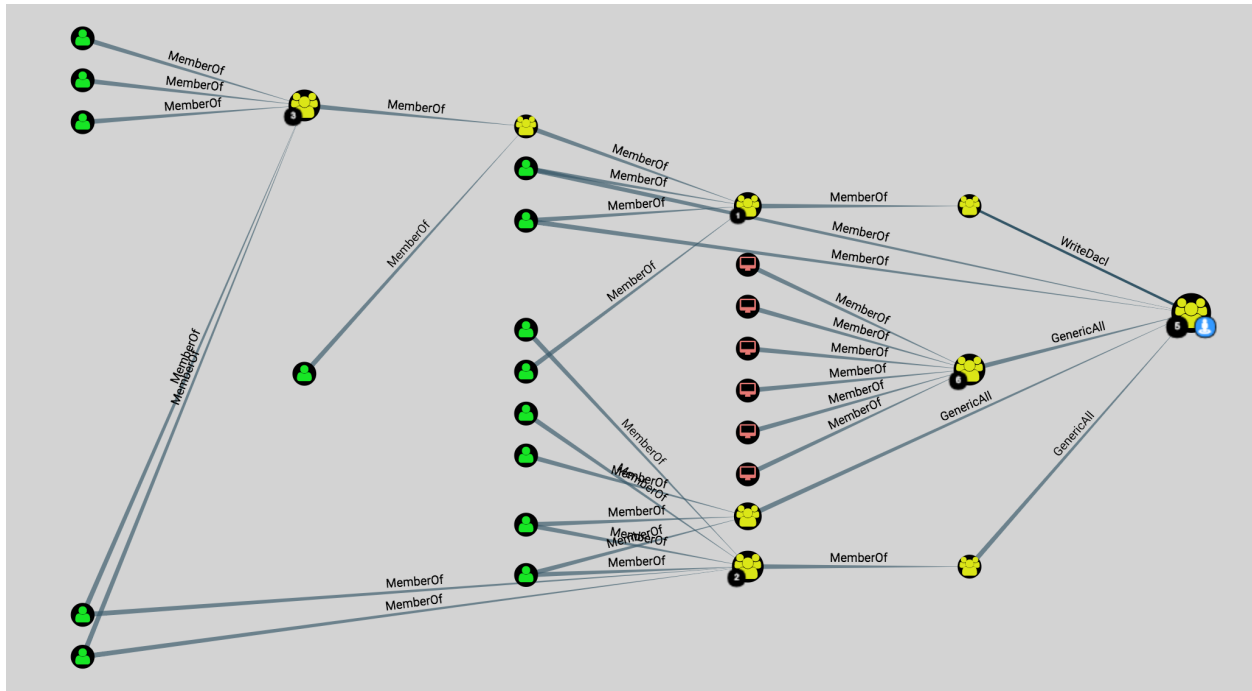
MemberOf
MemberOf
MemberOf
3
MemberOf
MemberOf
MemberOf
MemberOf
MemberOf
1
MemberOf
MemberOf
MemberOf
WriteDacl
MemberOf
MemberOf
5
MemberOf
MemberOf
MemberOf
GenericAll
MemberOf
MemberOf
MemberOf
6
MemberOf
MemberOf
GenericAll
GenericAll
MemberOf
MemberOf
MemberOf
MemberOf
MemberOf
MemberOf
MemberOf
MemberOf
MemberOf
2
MemberOf
MemberOf
MemberOf